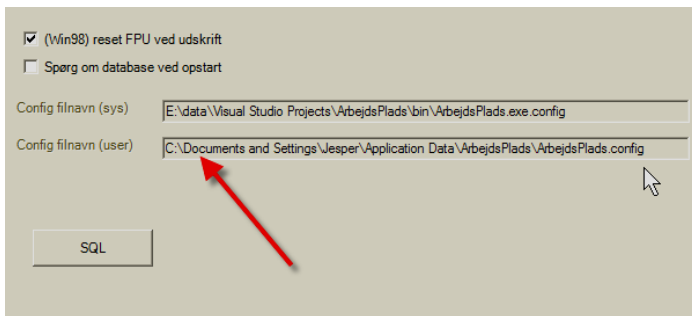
(Win98) reset FPU ved udskrift
Spørg om database ved opstart

Config filnavn (sys) E:\data\Visual Studio Projects\ArbejdsPlads\bin\ArbejdsPlads.exe.config

Config filnavn (user) C:\Documents and Settings\Jesper\Application Data\ArbejdsPlads\ArbejdsPlads.config

SQL